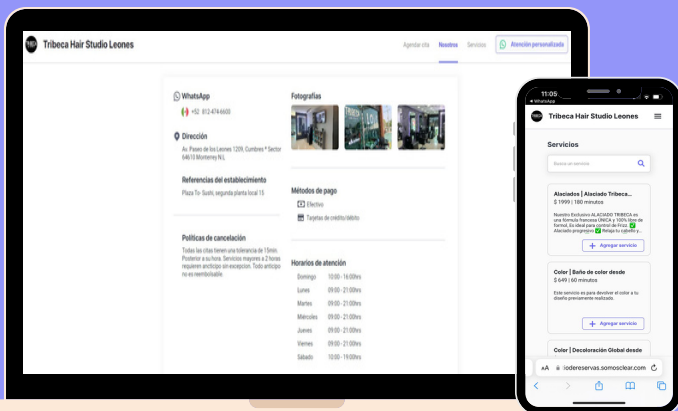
Tribeca Hair Studio Leones

Agendar cita Nosotros Servicios Atención personalizada

WhatsApp
+52 812 474 6600

Dirección
Av. Paseo de los Leones 1209, Cumbres 1° Sector 64610 Monterrey N.L

Referencias del establecimiento
Plaza To Sushi, segunda planta local 15

Políticas de cancelación
Todas las citas tienen una tolerancia de 15min Posterior a su hora. Servicios mayores a 2 horas requieren anticipo sin excepcion. Todo anticipo no es reembolsable.

Fotografías

Métodos de pago
Efectivo
Tarjetas de crédito/débito

Horarios de atención
| | |
|---|---|
| Domingo | 10:00 - 16:00hrs |
| Lunes | 09:00 - 21:00hrs |
| Martes | 09:00 - 21:00hrs |
| Miércoles | 09:00 - 21:00hrs |
| Jueves | 09:00 - 21:00hrs |
| Viernes | 09:00 - 21:00hrs |
| Sábado | 10:00 - 19:00hrs |

11:05
◂ WhatsApp

Tribeca Hair Studio Leones

Servicios

Busca un servicio

Alaciados | Alaciado Tribeca...
$ 1999 | 180 minutos
Nuestro Exclusivo ALACIADO TRIBECA es una fórmula francesa ÚNICA y 100% libre de formol, Es ideal para control de Frizz. Alaciado progresivo. Relaja tu cabello y...
+ Agregar servicio

Color | Baño de color desde
$ 649 | 60 minutos
Este servicio es para devolver el color a tu diseño previamente realizado.
+ Agregar servicio

Color | Decoloración Global desde

AA lodereservas.somosclear.com